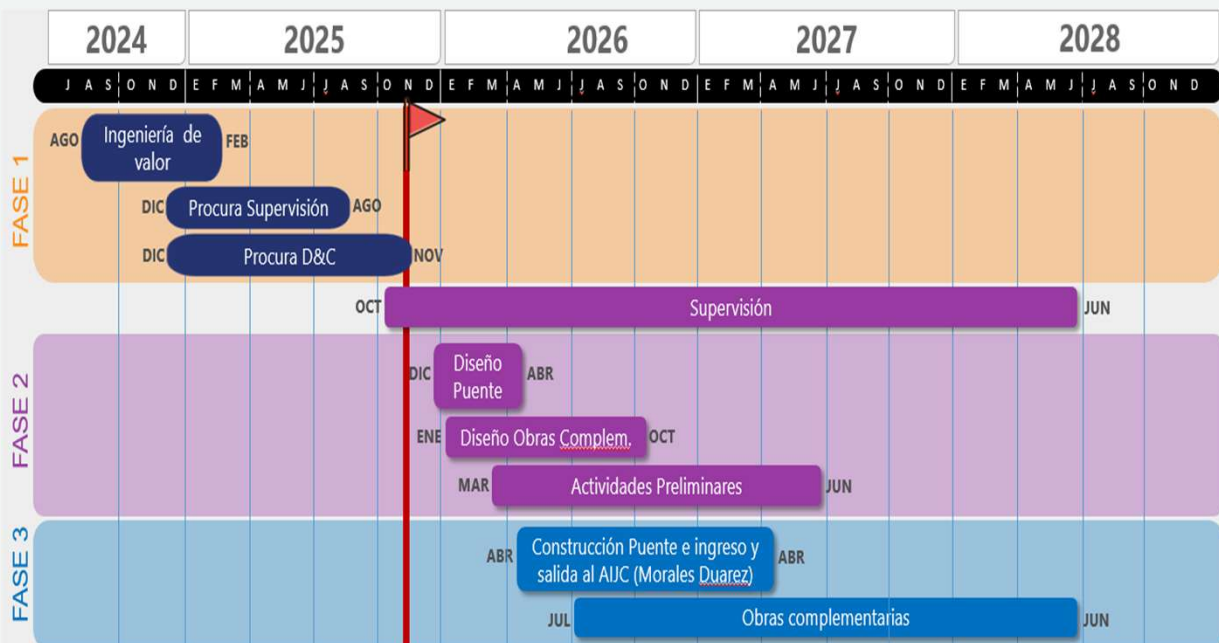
| 2024 | 2025 | 2026 | 2027 | 2028 |
|---|---|---|---|---|

J A S O N D E F M A M J J A S O N D E F M A M J J A S O N D E F M A M J J A S O N D E F M A M J J A S O N D

FASE 1

AGO Ingeniería de valor FEB

DIC Procura Supervisión AGO

DIC Procura D&C NOV

OCT Supervisión JUN

FASE 2

DIC Diseño Puente ABR

ENE Diseño Obras Complem. OCT

MAR Actividades Preliminares JUN

FASE 3

ABR Construcción Puente e ingreso y salida al AIJC (Morales Duarez) ABR

JUL Obras complementarias JUN